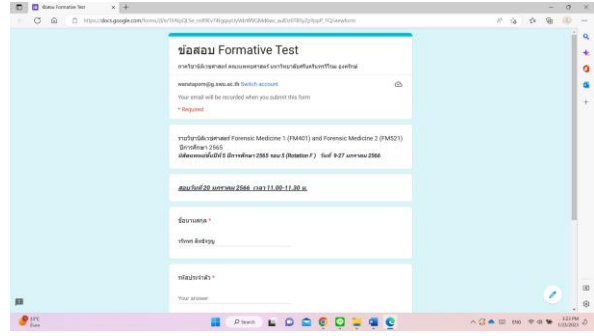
ข้อสอบ Formative Test

https://docs.google.com/forms/d/e/1FAIpQLSe_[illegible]/viewform

ข้อสอบ Formative Test

ภาควิชานิติเวชศาสตร์ คณะแพทยศาสตร์ มหาวิทยาลัยศรีนครินทรวิโรฒ องครักษ์

warutaporn@g.swu.ac.th Switch account

Your email will be recorded when you submit this form

* Required

รายวิชานิติเวชศาสตร์ Forensic Medicine 1 (FM401) and Forensic Medicine 2 (FM521) ปีการศึกษา 2565

นิสิตแพทย์ชั้นปีที่ 5 ปีการศึกษา 2565 รอบ 5 (Rotation F) วันที่ 9-27 มกราคม 2566

สอบวันที่ 20 มกราคม 2566 เวลา 11.00-11.30 น.

ชื่อนามสกุล *

ารักษา ฮิลบิ๊กญู

รหัสประจำตัว *

Your answer

Search

3:23 PM
1/23/2023

ENG